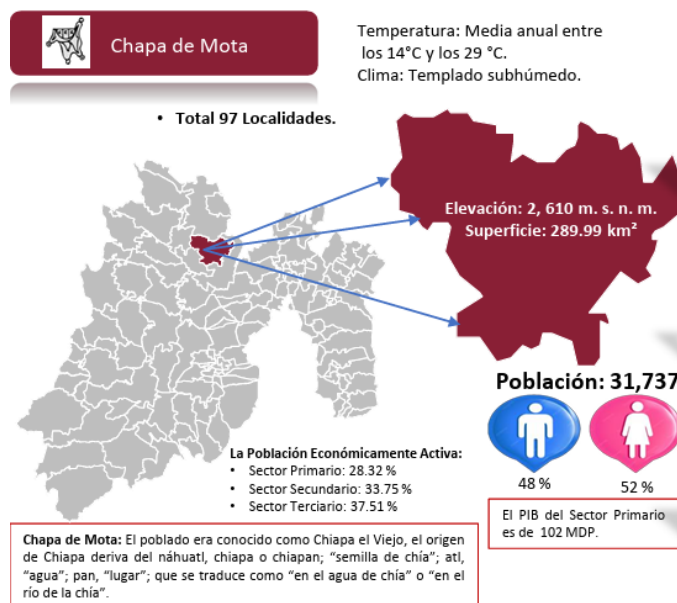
Chapa de Mota

Temperatura: Media anual entre los 14°C y los 29 °C.
Clima: Templado subhúmedo.

• Total 97 Localidades.

Elevación: 2, 610 m. s. n. m.
Superficie: 289.99 km²

Población: 31,737

48 %

52 %

La Población Económicamente Activa:
• Sector Primario: 28.32 %
• Sector Secundario: 33.75 %
• Sector Terciario: 37.51 %

El PIB del Sector Primario es de 102 MDP.

Chapa de Mota: El poblado era conocido como Chiapa el Viejo, el origen de Chiapa deriva del náhuatl, chiapa o chiapan; "semilla de chía"; atl, "agua"; pan, "lugar"; que se traduce como "en el agua de chía" o "en el río de la chía".